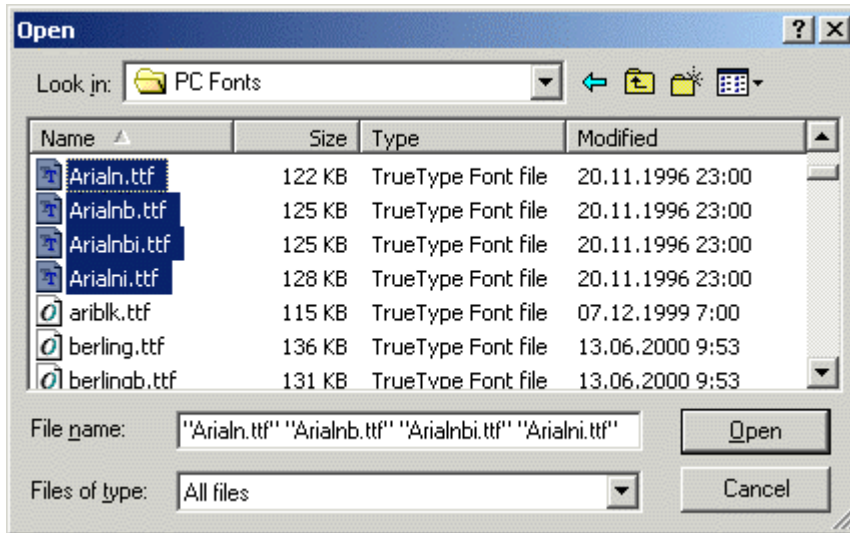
Open

? X

Look in: PC Fonts

| Name | Size | Type | Modified |
|---|---|---|---|
| Arialn.ttf | 122 KB | TrueType Font file | 20.11.1996 23:00 |
| Arialnb.ttf | 125 KB | TrueType Font file | 20.11.1996 23:00 |
| Arialnbi.ttf | 125 KB | TrueType Font file | 20.11.1996 23:00 |
| Arialni.ttf | 128 KB | TrueType Font file | 20.11.1996 23:00 |
| ariblk.ttf | 115 KB | TrueType Font file | 07.12.1999 7:00 |
| berling.ttf | 136 KB | TrueType Font file | 13.06.2000 9:53 |
| berlingb.ttf | 131 KB | TrueType Font file | 13.06.2000 9:53 |

File name: "Arialn.ttf" "Arialnb.ttf" "Arialnbi.ttf" "Arialni.ttf"

Open

Files of type: All files

Cancel